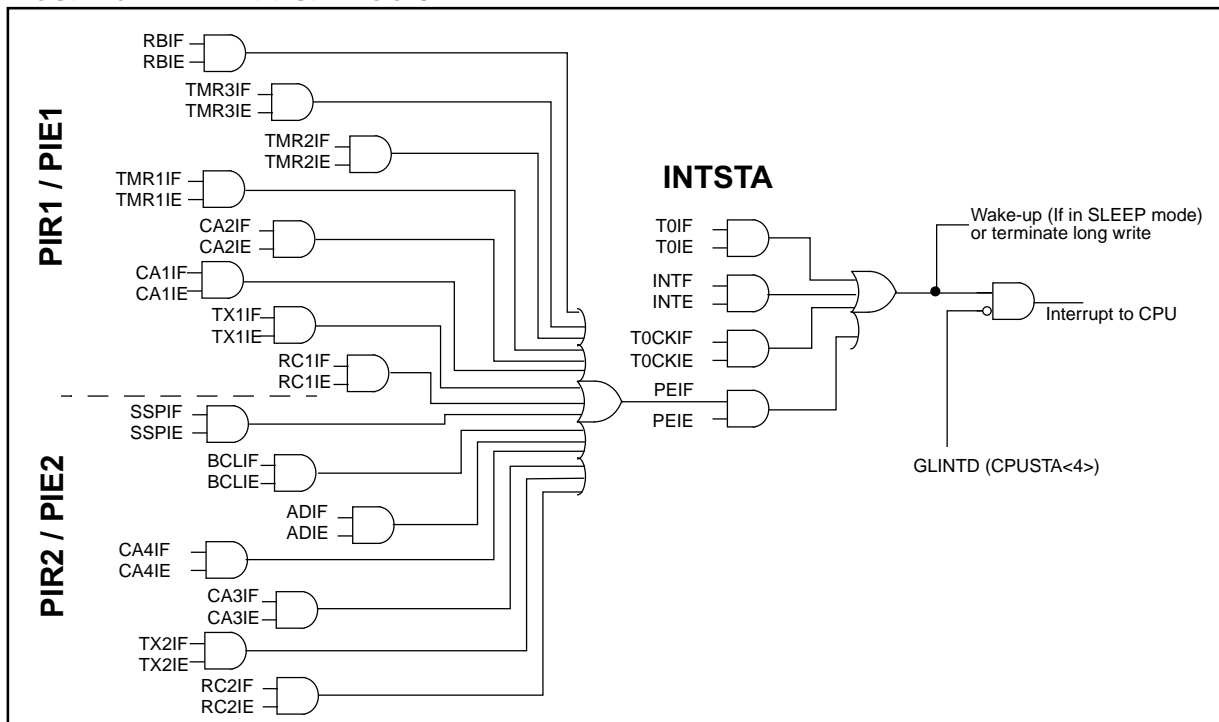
PIR1 / PIE1

RBIF
RBIE

TMR3IF
TMR3IE

TMR2IF
TMR2IE

TMR1IF
TMR1IE

CA2IF
CA2IE

CA1IF
CA1IE

TX1IF
TX1IE

RC1IF
RC1IE

PIR2 / PIE2

SSPIF
SSPIE

BCLIF
BCLIE

ADIF
ADIE

CA4IF
CA4IE

CA3IF
CA3IE

TX2IF
TX2IE

RC2IF
RC2IE

INTSTA

T0IF
T0IE

INTF
INTE

T0CKIF
T0CKIE

PEIF
PEIE

Wake-up (If in SLEEP mode) or terminate long write

Interrupt to CPU

GLINTD (CPUSTA<4>)